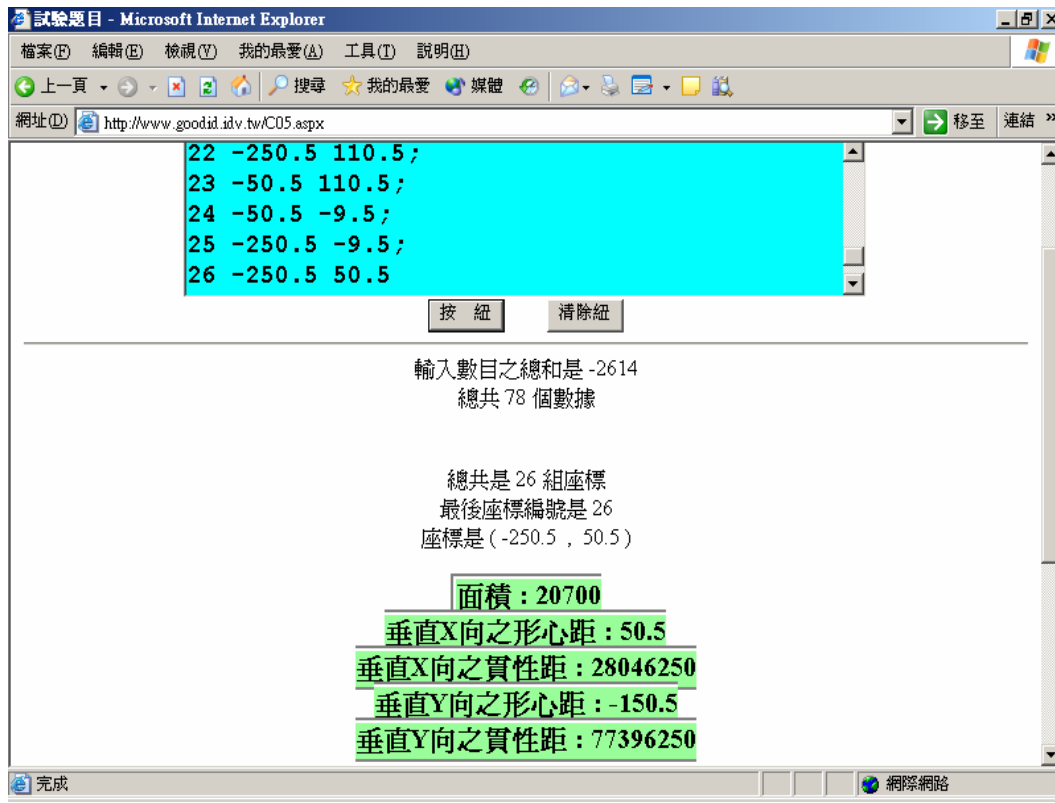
試驗題目 - Microsoft Internet Explorer

檔案(F) 編輯(E) 檢視(V) 我的最愛(A) 工具(T) 說明(H)

上一頁 搜尋 我的最愛 媒體

網址(D) http://www.goodid.idv.tw/C05.aspx 移至 連結

22 -250.5 110.5;
23 -50.5 110.5;
24 -50.5 -9.5;
25 -250.5 -9.5;
26 -250.5 50.5

按 紐 清除紐

輸入數目之總和是 -2614
總共 78 個數據

總共是 26 組座標
最後座標編號是 26
座標是 ( -250.5 , 50.5 )

面積 : 20700
垂直X向之形心距 : 50.5
垂直X向之慣性距 : 28046250
垂直Y向之形心距 : -150.5
垂直Y向之慣性距 : 77396250

完成 網際網路